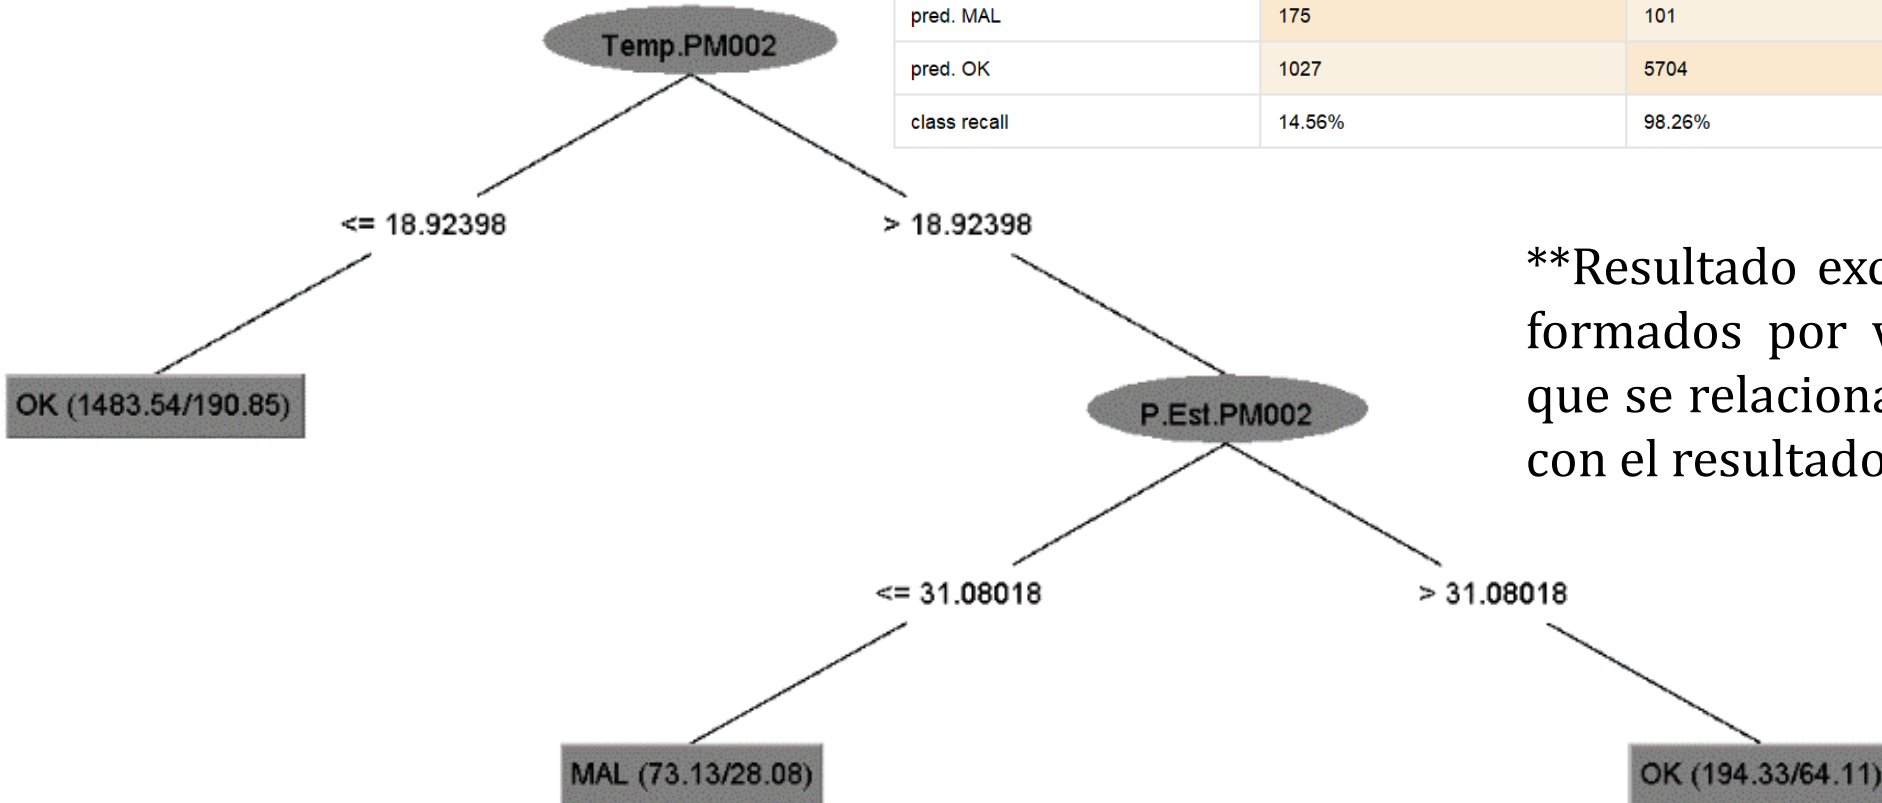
| pred. MAL | 175 | 101 |
|---|---|---|
| pred. OK | 1027 | 5704 |
| class recall | 14.56% | 98.26% |

Temp.PM002

<= 18.92398

> 18.92398

OK (1483.54/190.85)

P.Est.PM002

<= 31.08018

> 31.08018

MAL (73.13/28.08)

OK (194.33/64.11)

**Resultado exc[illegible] formados por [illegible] que se relaciona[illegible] con el resultado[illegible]